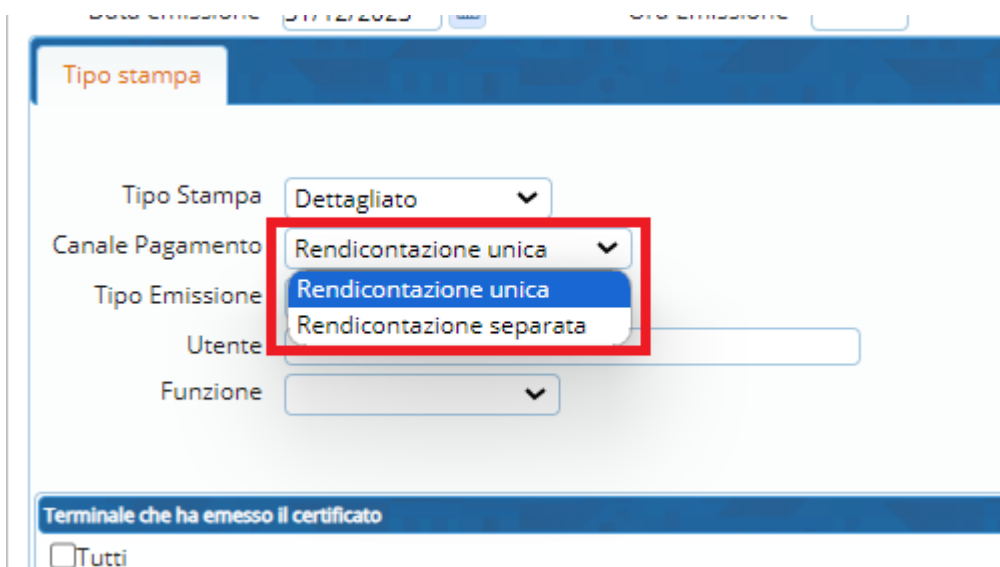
Data emissione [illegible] Ora Emissione

Tipo stampa

Tipo Stampa Dettagliato

Canale Pagamento Rendicontazione unica

Rendicontazione unica
Rendicontazione separata

Tipo Emissione

Utente

Funzione

Terminale che ha emesso il certificato

Tutti